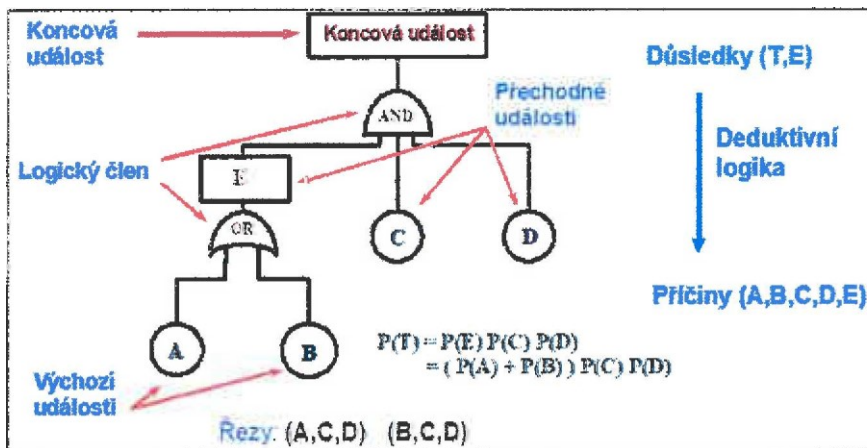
Koncová událost

Koncová událost

Důsledky (T,E)

AND

Přechodné události

Deduktivní logika

Logický člen

E

OR

C

D

Příčiny (A,B,C,D,E)

A

B

$P(T) = P(E)\,P(C)\,P(D)$
$= (\,P(A) + P(B)\,)\,P(C)\,P(D)$

Výchozí události

Řezy: (A,C,D) (B,C,D)